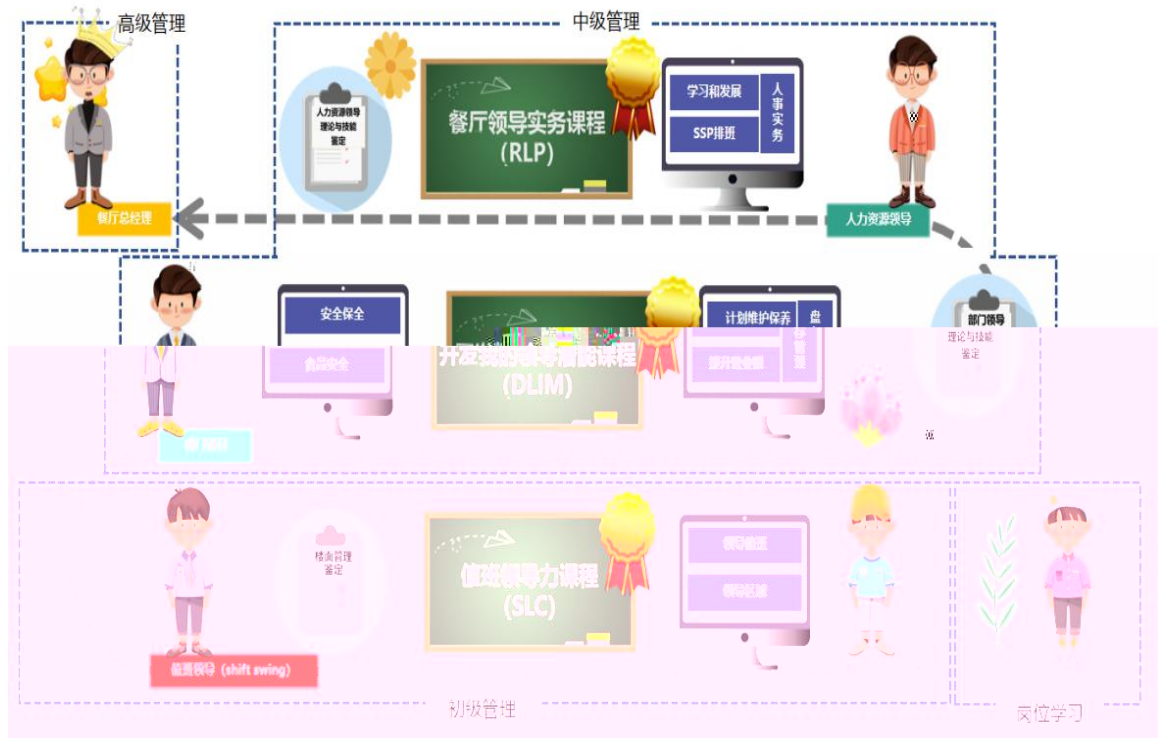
高级管理

中级管理

人力资源领导理论与技能鉴定

餐厅领导实务课程 (RLP)

学习和发展

SSP排班

人事实务

餐厅总经理

人力资源领导

安全保全

食品安全

开发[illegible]课程 (DLIM)

计划维护保养

盘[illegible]

部门领导理论与技能鉴定

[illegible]

楼面管理鉴定

值班领导力课程 (SLC)

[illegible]

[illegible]

值班领导 (shift swing)

初级管理

岗位学习